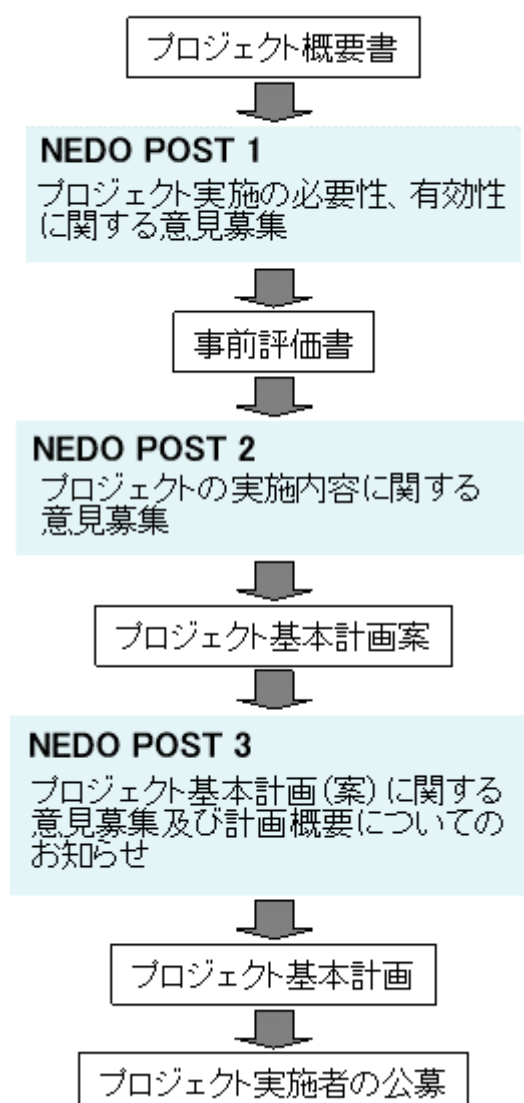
プロジェクト概要書

NEDO POST 1
プロジェクト実施の必要性、有効性に関する意見募集

事前評価書

NEDO POST 2
プロジェクトの実施内容に関する意見募集

プロジェクト基本計画案

NEDO POST 3
プロジェクト基本計画(案)に関する意見募集及び計画概要についてのお知らせ

プロジェクト基本計画

プロジェクト実施者の公募